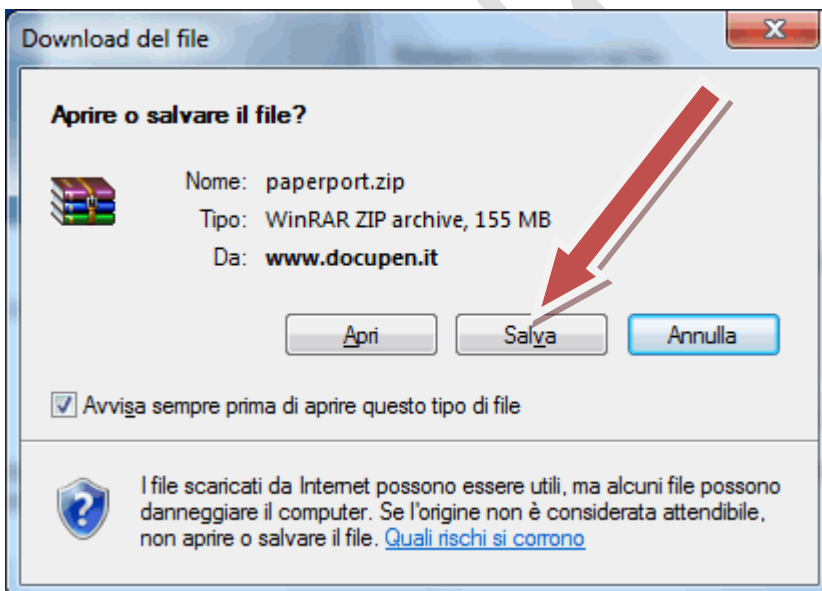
Download del file

Aprire o salvare il file?

Nome: paperport.zip
Tipo: WinRAR ZIP archive, 155 MB
Da: www.docupen.it

Apri
Salva
Annulla

Avvisa sempre prima di aprire questo tipo di file

I file scaricati da Internet possono essere utili, ma alcuni file possono danneggiare il computer. Se l'origine non è considerata attendibile, non aprire o salvare il file. Quali rischi si corrono